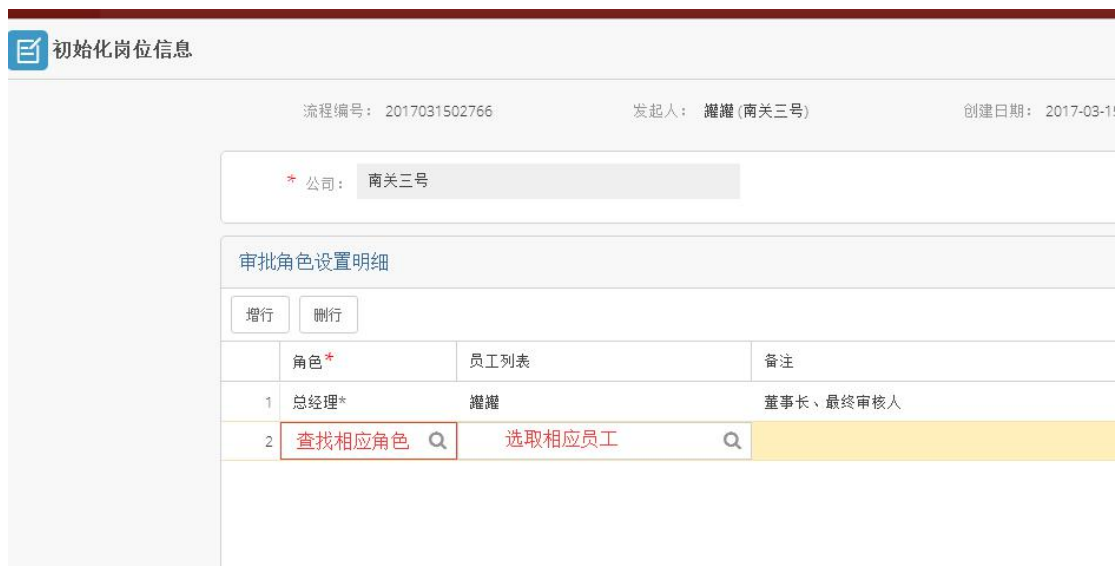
初始化岗位信息

流程编号： 2017031502766 发起人： 瀡瀡 (南关三号) 创建日期： 2017-03-1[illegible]

* 公司： 南关三号

审批角色设置明细

增行 删行

| | 角色* | 员工列表 | 备注 |
|---|---|---|---|
| 1 | 总经理* | 瀡瀡 | 董事长、最终审核人 |
| 2 | 查找相应角色 | 选取相应员工 | |